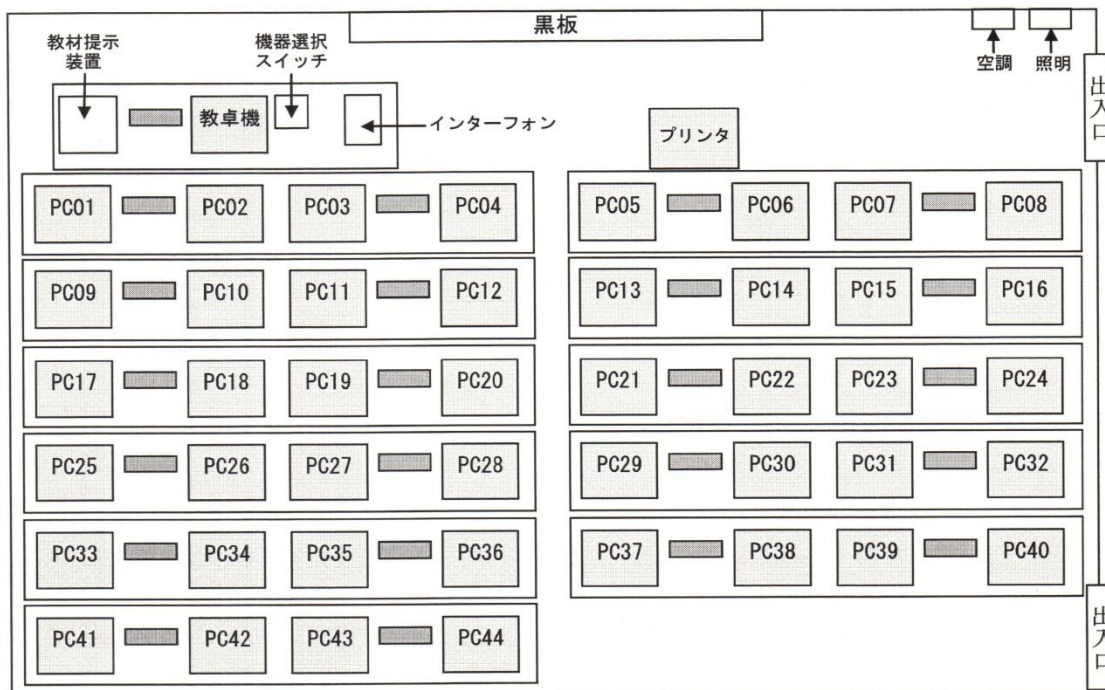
黒板

教材提示装置

機器選択スイッチ

空調 照明

出入口

教卓機

インターフォン

プリンタ

PC01 PC02 PC03 PC04

PC05 PC06 PC07 PC08

PC09 PC10 PC11 PC12

PC13 PC14 PC15 PC16

PC17 PC18 PC19 PC20

PC21 PC22 PC23 PC24

PC25 PC26 PC27 PC28

PC29 PC30 PC31 PC32

PC33 PC34 PC35 PC36

PC37 PC38 PC39 PC40

PC41 PC42 PC43 PC44

出入口